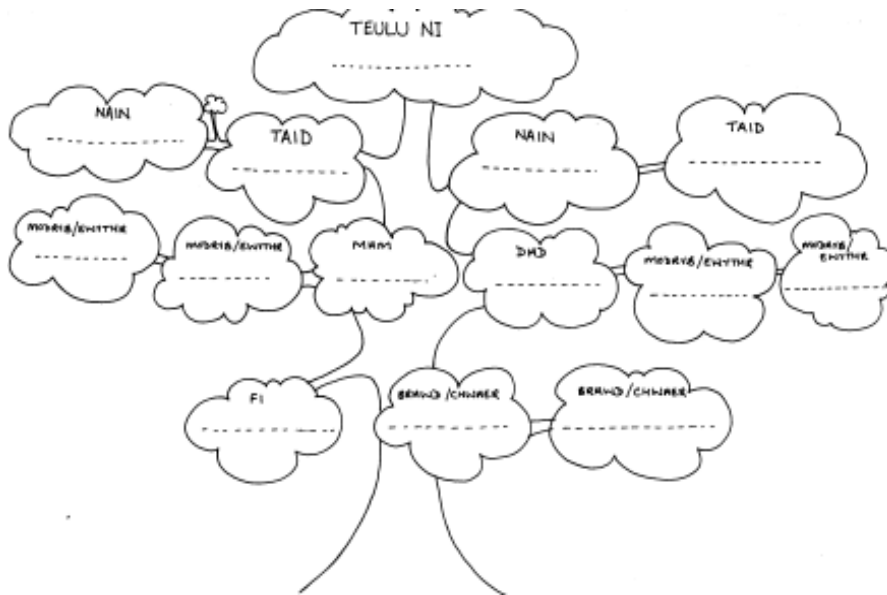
TEULU NI
..............

NAIN
..............

TAID
..............

NAIN
..............

TAID
..............

MODRYB/EWYTHR
..............

MODRYB/EWYTHR
..............

MAM
..............

DAD
..............

MODRYB/EWYTHR
..............

MODRYB/EWYTHR
..............

FI
..............

BRAWD/CHWAER
..............

BRAWD/CHWAER
..............